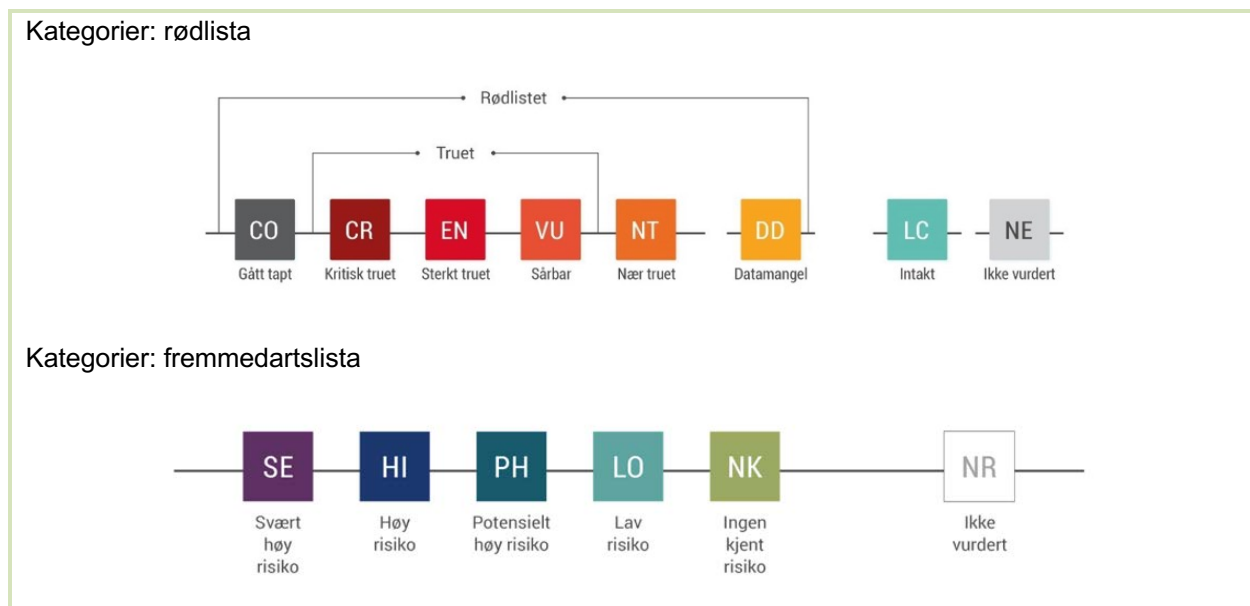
Kategorier: rødlista

Rødlistet

Truet

CO
Gått tapt

CR
Kritisk truet

EN
Sterkt truet

VU
Sårbar

NT
Nær truet

DD
Datamangel

LC
Intakt

NE
Ikke vurdert

Kategorier: fremmedartslista

SE
Svært høy risiko

HI
Høy risiko

PH
Potensielt høy risiko

LO
Lav risiko

NK
Ingen kjent risiko

NR
Ikke vurdert